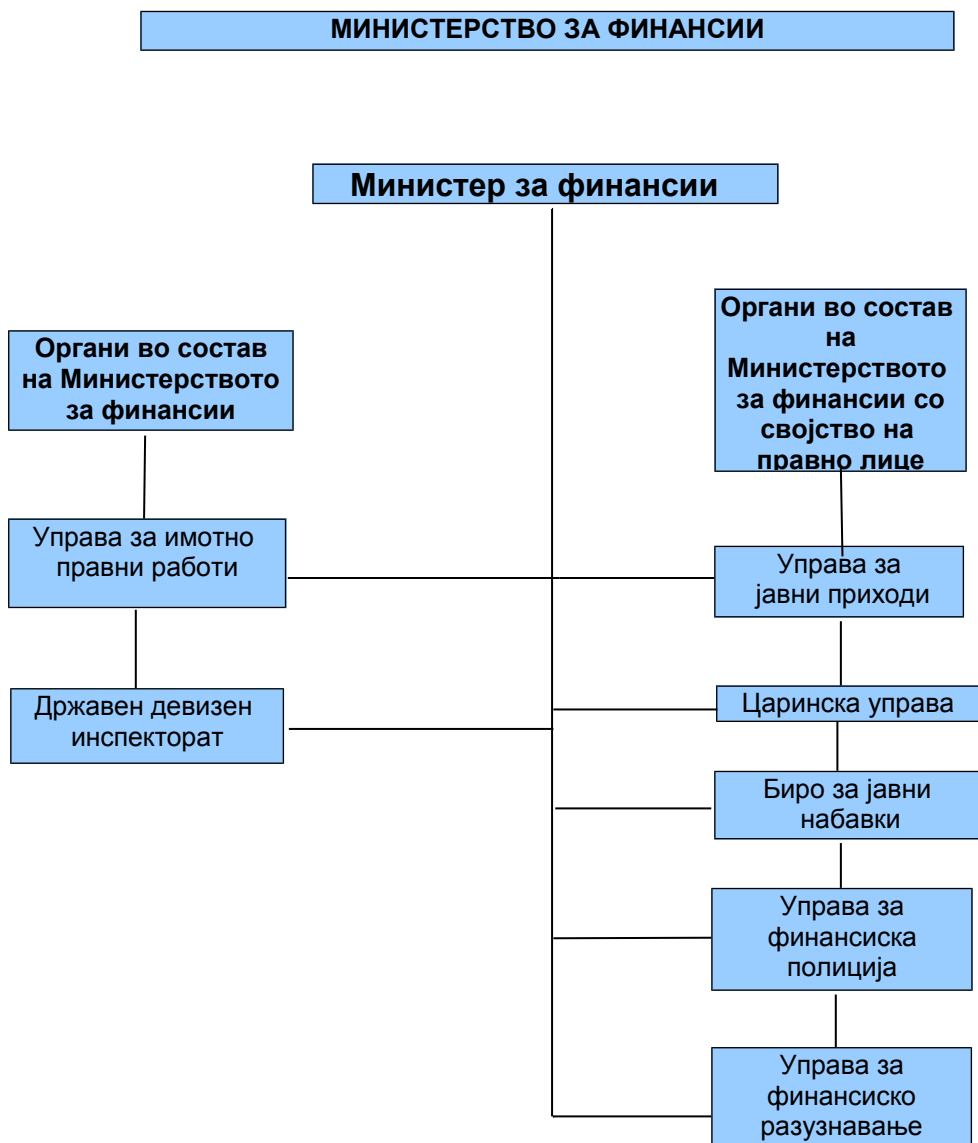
МИНИСТЕРСТВО ЗА ФИНАНСИИ

Министер за финансии

Органи во состав на Министерството за финансии

Управа за имотно правни работи

Државен девизен инспекторат

Органи во состав на Министерството за финансии со својство на правно лице

Управа за јавни приходи

Царинска управа

Биро за јавни набавки

Управа за финансиска полиција

Управа за финансиско разузнавање